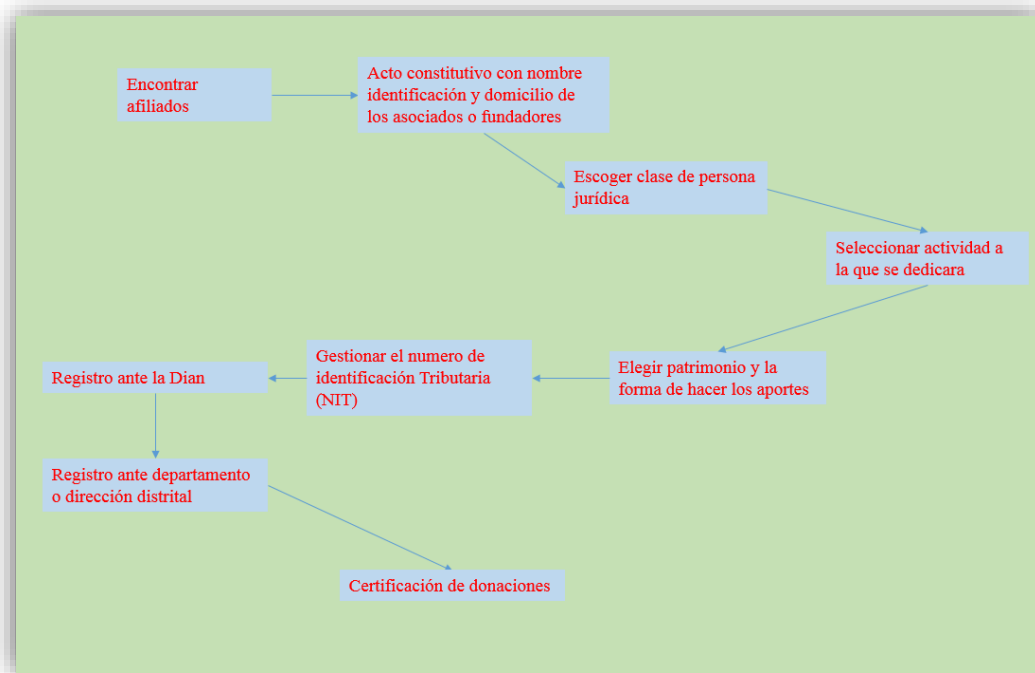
Encontrar afiliados

Acto constitutivo con nombre identificación y domicilio de los asociados o fundadores

Escoger clase de persona jurídica

Seleccionar actividad a la que se dedicara

Elegir patrimonio y la forma de hacer los aportes

Gestionar el numero de identificación Tributaria (NIT)

Registro ante la Dian

Registro ante departamento o dirección distrital

Certificación de donaciones